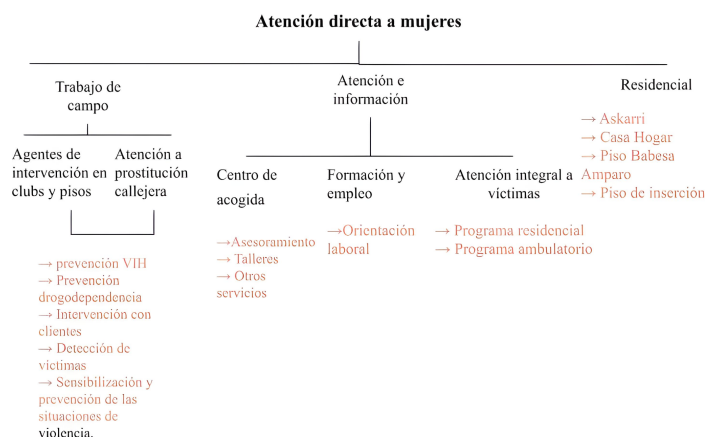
Atención directa a mujeres

Trabajo de campo

Agentes de intervención en clubs y pisos

Atención a prostitución callejera

→ prevención VIH
→ Prevención drogodependencia
→ Intervención con clientes
→ Detección de víctimas
→ Sensibilización y prevención de las situaciones de violencia.

Atención e información

Centro de acogida

→Asesoramiento
→ Talleres
→ Otros servicios

Formación y empleo

→Orientación laboral

Atención integral a víctimas

→ Programa residencial
→ Programa ambulatorio

Residencial

→ Askarri
→ Casa Hogar
→ Piso Babesa Amparo
→ Piso de inserción